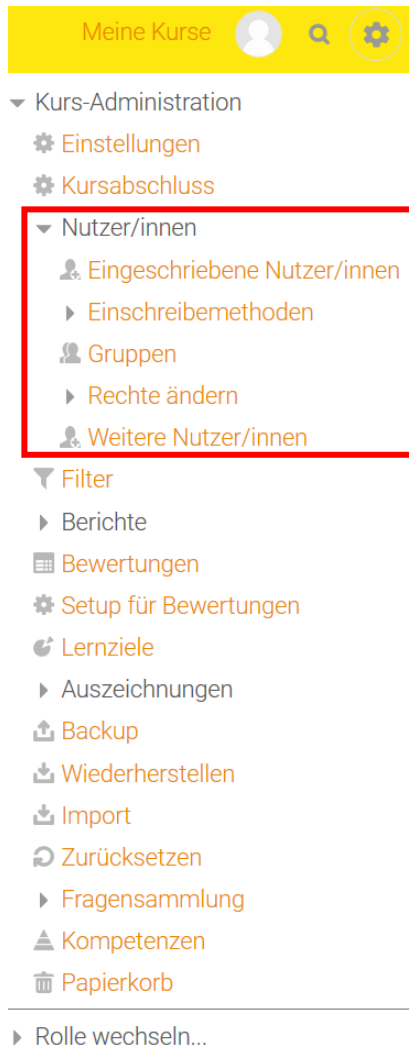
Meine Kurse

Kurs-Administration
Einstellungen
Kursabschluss
Nutzer/innen
Eingeschriebene Nutzer/innen
Einschreibemethoden
Gruppen
Rechte ändern
Weitere Nutzer/innen
Filter
Berichte
Bewertungen
Setup für Bewertungen
Lernziele
Auszeichnungen
Backup
Wiederherstellen
Import
Zurücksetzen
Fragensammlung
Kompetenzen
Papierkorb
Rolle wechseln...